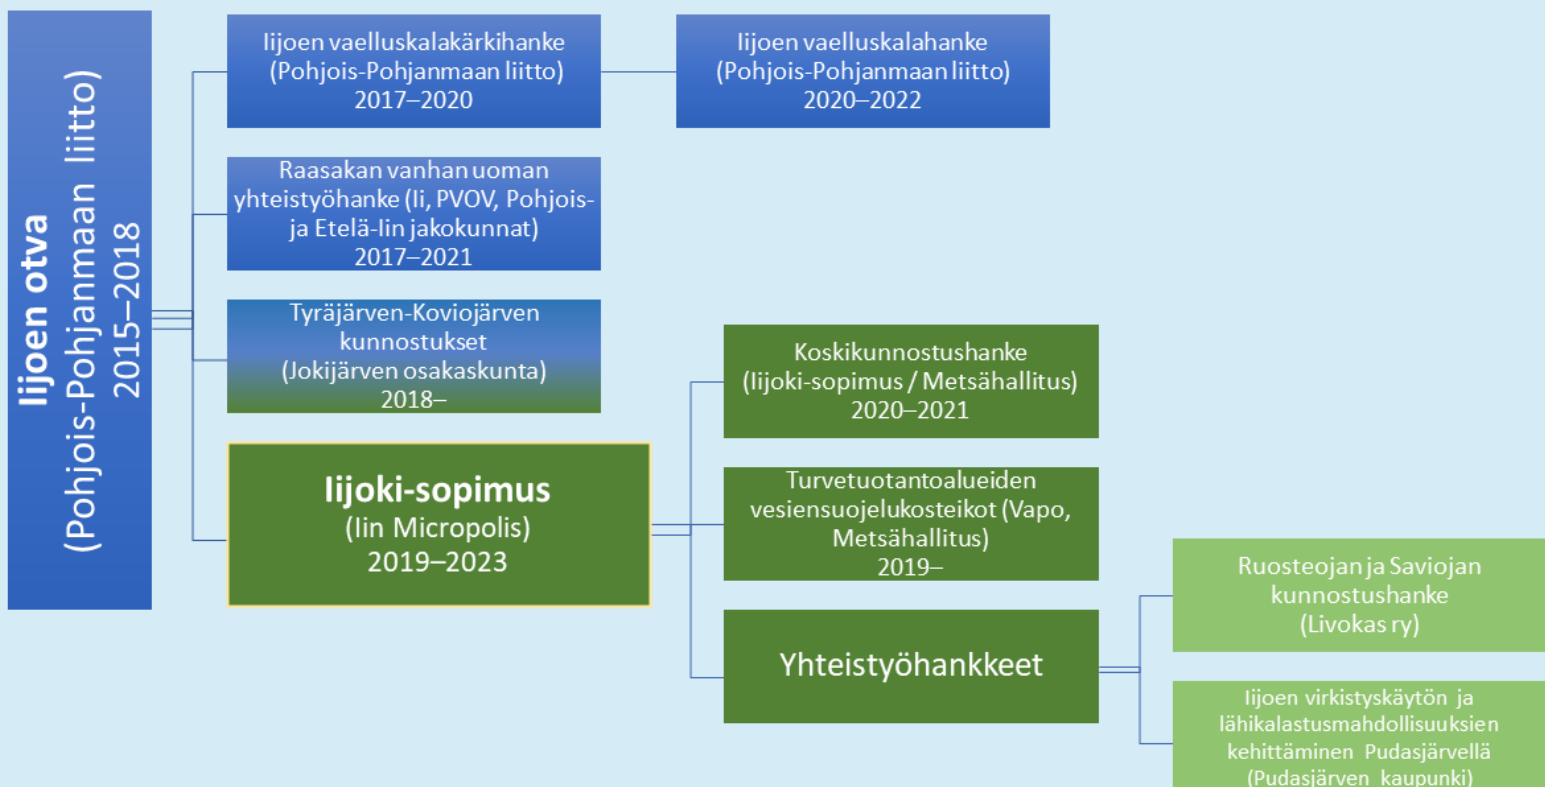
**Iijoen otva**
(Pohjois-Pohjanmaan liitto)
2015–2018

Iijoen vaelluskalakärkihanke
(Pohjois-Pohjanmaan liitto)
2017–2020

Iijoen vaelluskalahanke
(Pohjois-Pohjanmaan liitto)
2020–2022

Raasakan vanhan uoman yhteistyöhanke (Ii, PVOV, Pohjois- ja Etelä-Iin jakokunnat)
2017–2021

Tyräjärven-Koviojärven kunnostukset
(Jokijärven osakaskunta)
2018–

**Iijoki-sopimus**
(Iin Micropolis)
2019–2023

Koskikunnostushanke
(Iijoki-sopimus / Metsähallitus)
2020–2021

Turvetuotantoalueiden vesiensuojelukosteikot (Vapo, Metsähallitus)
2019–

Yhteistyöhankkeet

Ruosteojan ja Saviojan kunnostushanke
(Livokas ry)

Iijoen virkistyskäytön ja lähikalastusmahdollisuuksien kehittäminen Pudasjärvellä
(Pudasjärven kaupunki)